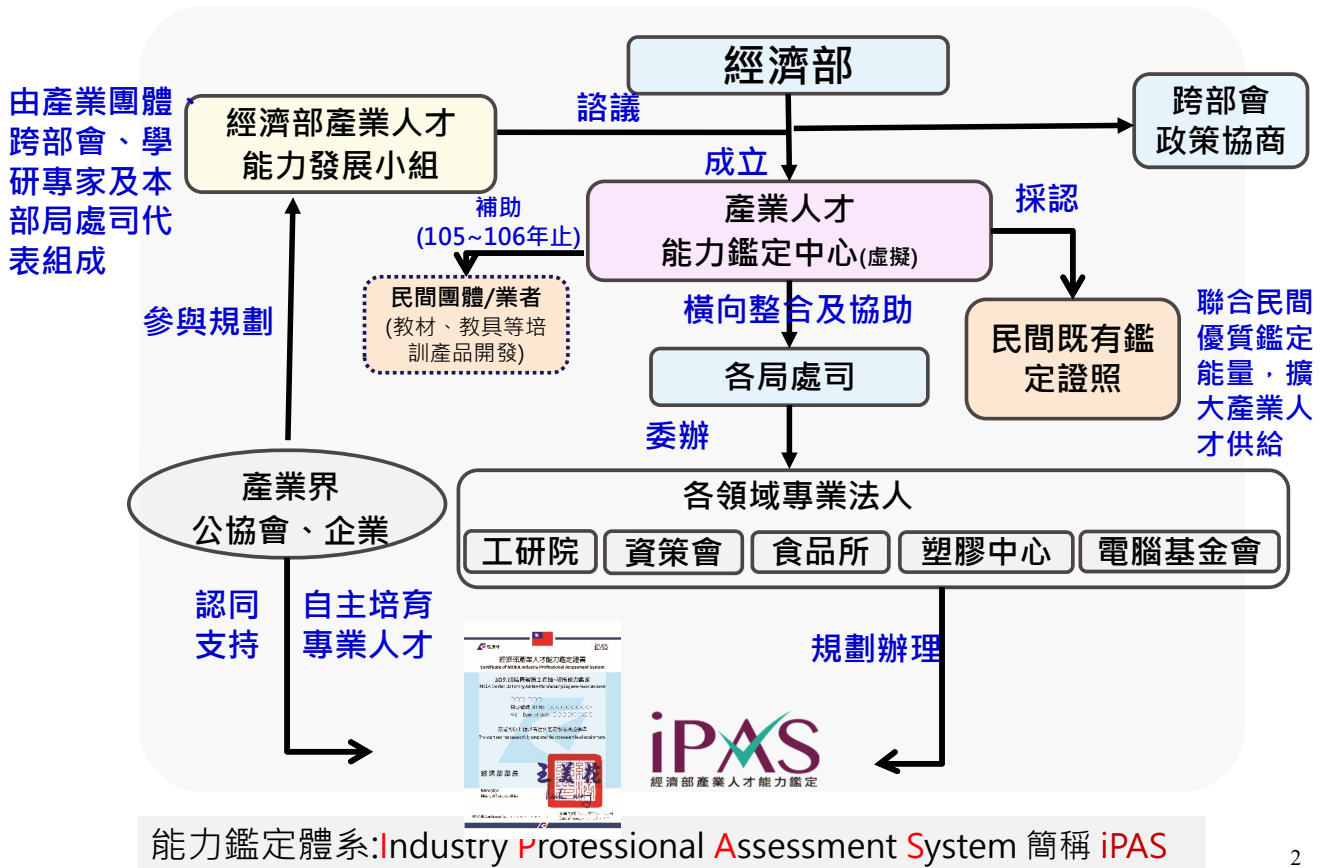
由產業團體、跨部會、學研專家及本部局處司代表組成

經濟部

經濟部產業人才能力發展小組

諮議

跨部會政策協商

成立

產業人才能力鑑定中心(虛擬)

補助(105~106年止)

採認

民間團體/業者(教材、教具等培訓產品開發)

橫向整合及協助

民間既有鑑定證照

聯合民間優質鑑定能量，擴大產業人才供給

參與規劃

各局處司

委辦

產業界公協會、企業

各領域專業法人

工研院

資策會

食品所

塑膠中心

電腦基金會

認同支持

自主培育專業人才

規劃辦理

經濟部產業人才能力鑑定證書

iPAS

經濟部產業人才能力鑑定

能力鑑定體系:Industry Professional Assessment System 簡稱 iPAS

2